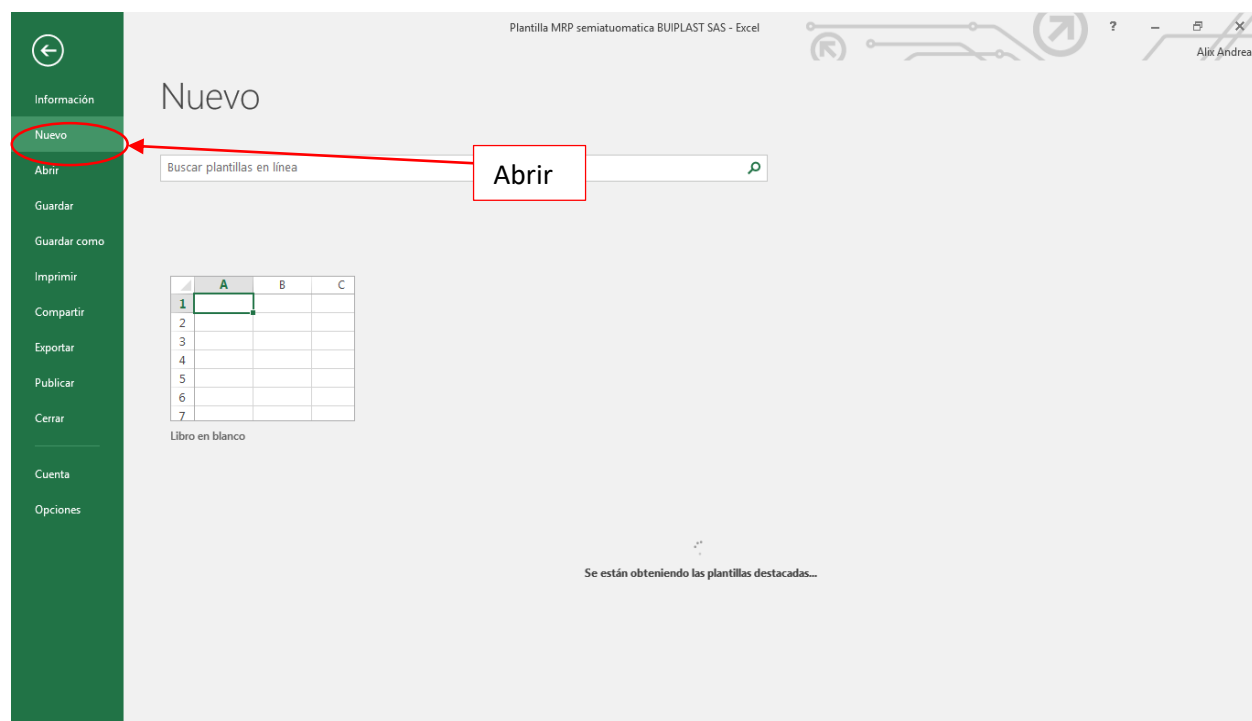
Plantilla MRP semiatuomatica BUIPLAST SAS - Excel

? – ✕
Alix Andrea

Información
Nuevo
Abrir
Guardar
Guardar como
Imprimir
Compartir
Exportar
Publicar
Cerrar

Cuenta
Opciones

Nuevo

Buscar plantillas en línea

Abrir

| | A | B | C |
|---|---|---|---|
| 1 | | | |
| 2 | | | |
| 3 | | | |
| 4 | | | |
| 5 | | | |
| 6 | | | |
| 7 | | | |

Libro en blanco

Se están obteniendo las plantillas destacadas...